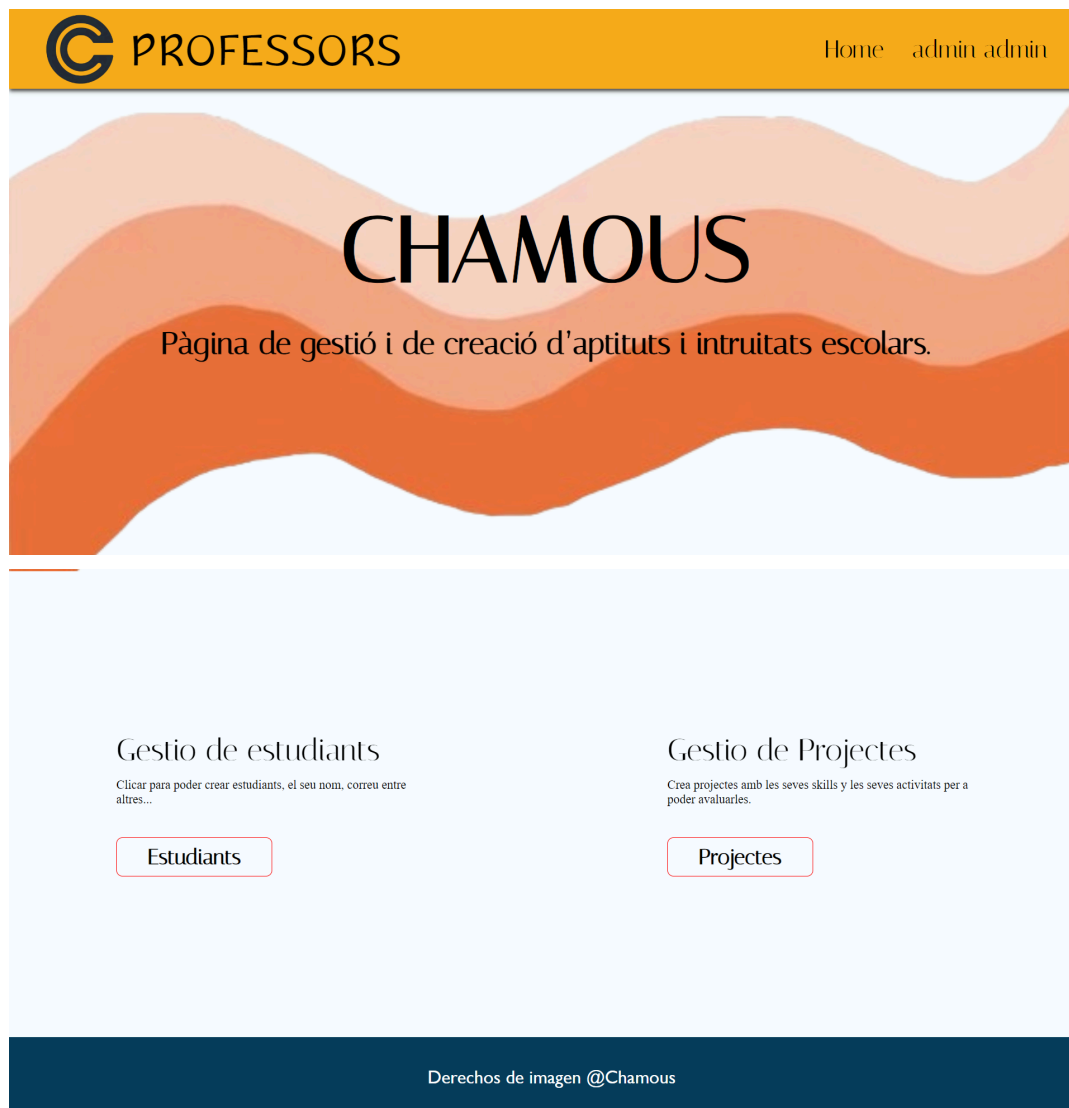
PROFESSORS

Home admin admin

CHAMOUS

Pàgina de gestió i de creació d'aptituts i intruitats escolars.

Gestio de estudiants

Clicar para poder crear estudiants, el seu nom, correu entre altres...

Estudiants

Gestio de Projectes

Crea projectes amb les seves skills y les seves activitats per a poder avaluarles.

Projectes

Derechos de imagen @Chamous